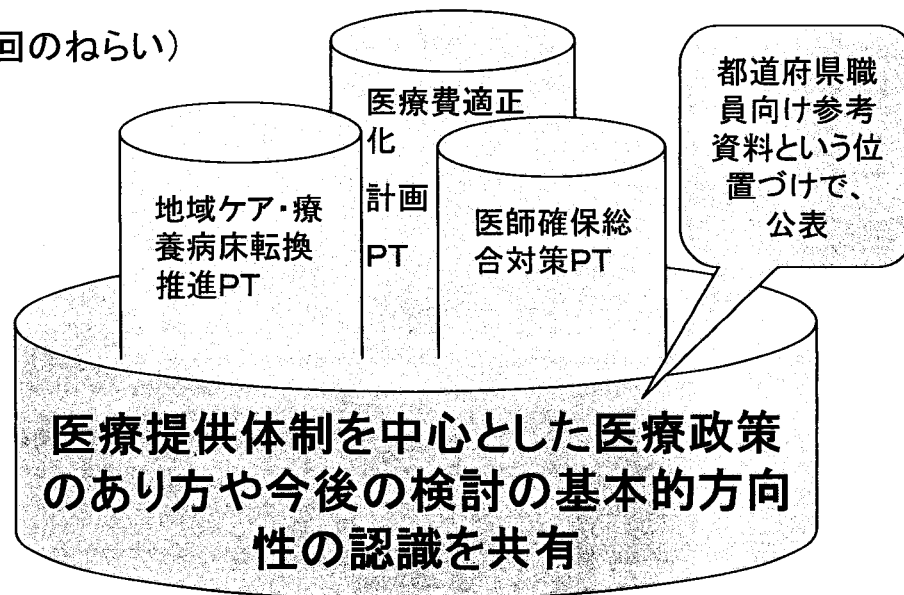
回のねらい)

医療費適正化計画PT

地域ケア・療養病床転換推進PT

医師確保総合対策PT

都道府県職員向け参考資料という位置づけで、公表

医療提供体制を中心とした医療政策のあり方や今後の検討の基本的方向性の認識を共有